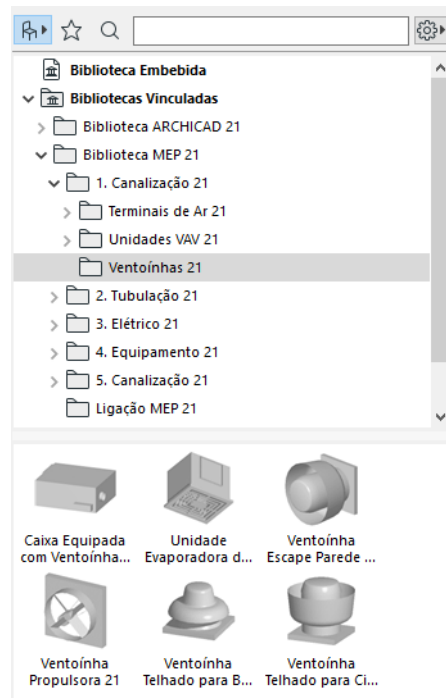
Biblioteca Embebida
Bibliotecas Vinculadas
Biblioteca ARCHICAD 21
Biblioteca MEP 21
1. Canalização 21
Terminais de Ar 21
Unidades VAV 21
Ventoínhas 21
2. Tubulação 21
3. Elétrico 21
4. Equipamento 21
5. Canalização 21
Ligação MEP 21

Caixa Equipada com Ventoínha...
Unidade Evaporadora d...
Ventoínha Escape Parede ...
Ventoínha Propulsora 21
Ventoínha Telhado para B...
Ventoínha Telhado para Ci...